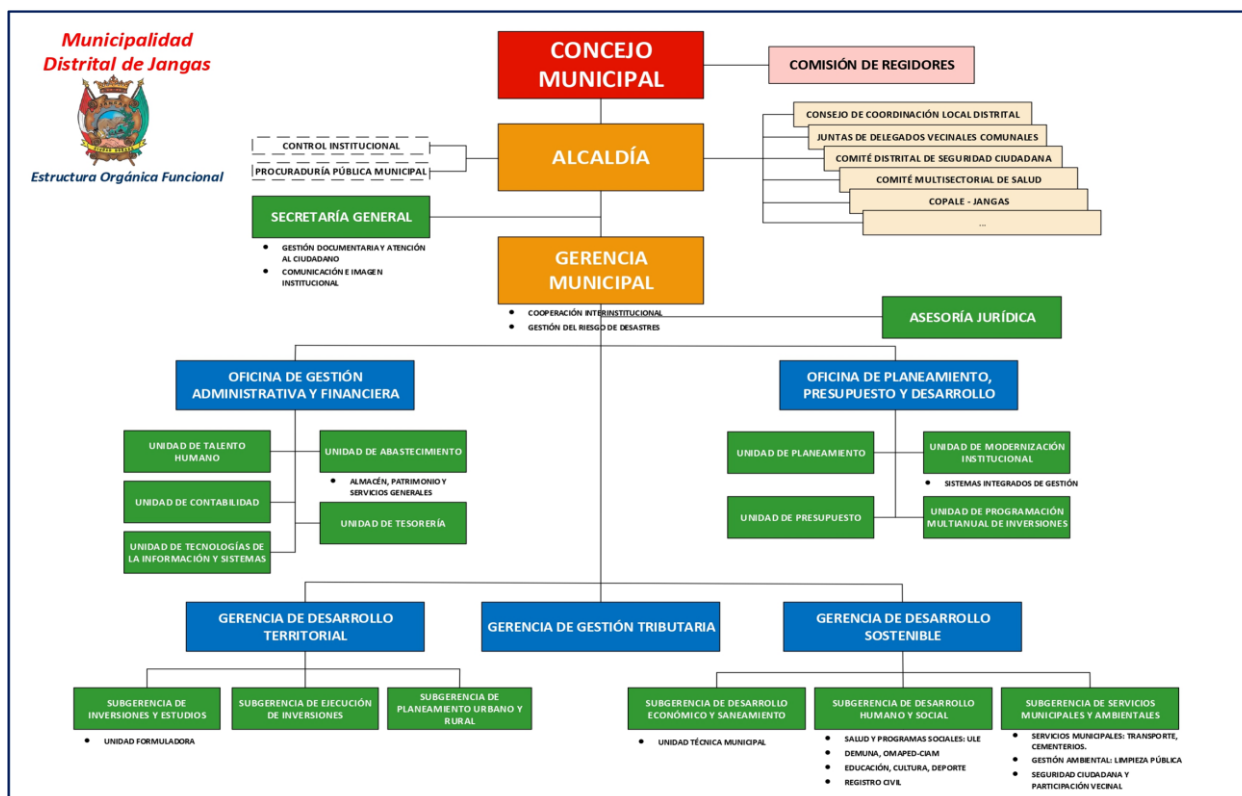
Municipalidad Distrital de Jangas

Estructura Orgánica Funcional

CONCEJO MUNICIPAL

COMISIÓN DE REGIDORES

CONSEJO DE COORDINACIÓN LOCAL DISTRITAL
JUNTAS DE DELEGADOS VECINALES COMUNALES
COMITÉ DISTRITAL DE SEGURIDAD CIUDADANA
COMITÉ MULTISECTORIAL DE SALUD
COPALE - JANGAS
...

CONTROL INSTITUCIONAL
PROCURADURÍA PÚBLICA MUNICIPAL

ALCALDÍA

SECRETARÍA GENERAL
• GESTIÓN DOCUMENTARIA Y ATENCIÓN AL CIUDADANO
• COMUNICACIÓN E IMAGEN INSTITUCIONAL

GERENCIA MUNICIPAL
• COOPERACIÓN INTERINSTITUCIONAL
• GESTIÓN DEL RIESGO DE DESASTRES

ASESORÍA JURÍDICA

OFICINA DE GESTIÓN ADMINISTRATIVA Y FINANCIERA

UNIDAD DE TALENTO HUMANO
UNIDAD DE ABASTECIMIENTO
• ALMACÉN, PATRIMONIO Y SERVICIOS GENERALES
UNIDAD DE CONTABILIDAD
UNIDAD DE TESORERÍA
UNIDAD DE TECNOLOGÍAS DE LA INFORMACIÓN Y SISTEMAS

OFICINA DE PLANEAMIENTO, PRESUPUESTO Y DESARROLLO

UNIDAD DE PLANEAMIENTO
UNIDAD DE MODERNIZACIÓN INSTITUCIONAL
• SISTEMAS INTEGRADOS DE GESTIÓN
UNIDAD DE PRESUPUESTO
UNIDAD DE PROGRAMACIÓN MULTIANUAL DE INVERSIONES

GERENCIA DE DESARROLLO TERRITORIAL
GERENCIA DE GESTIÓN TRIBUTARIA
GERENCIA DE DESARROLLO SOSTENIBLE

SUBGERENCIA DE INVERSIONES Y ESTUDIOS
• UNIDAD FORMULADORA
SUBGERENCIA DE EJECUCIÓN DE INVERSIONES
SUBGERENCIA DE PLANEAMIENTO URBANO Y RURAL

SUBGERENCIA DE DESARROLLO ECONÓMICO Y SANEAMIENTO
• UNIDAD TÉCNICA MUNICIPAL
SUBGERENCIA DE DESARROLLO HUMANO Y SOCIAL
• SALUD Y PROGRAMAS SOCIALES: ULE
• DEMUNA, OMAPED-CIAM
• EDUCACIÓN, CULTURA, DEPORTE
• REGISTRO CIVIL
SUBGERENCIA DE SERVICIOS MUNICIPALES Y AMBIENTALES
• SERVICIOS MUNICIPALES: TRANSPORTE, CEMENTERIOS.
• GESTIÓN AMBIENTAL: LIMPIEZA PÚBLICA
• SEGURIDAD CIUDADANA Y PARTICIPACIÓN VECINAL